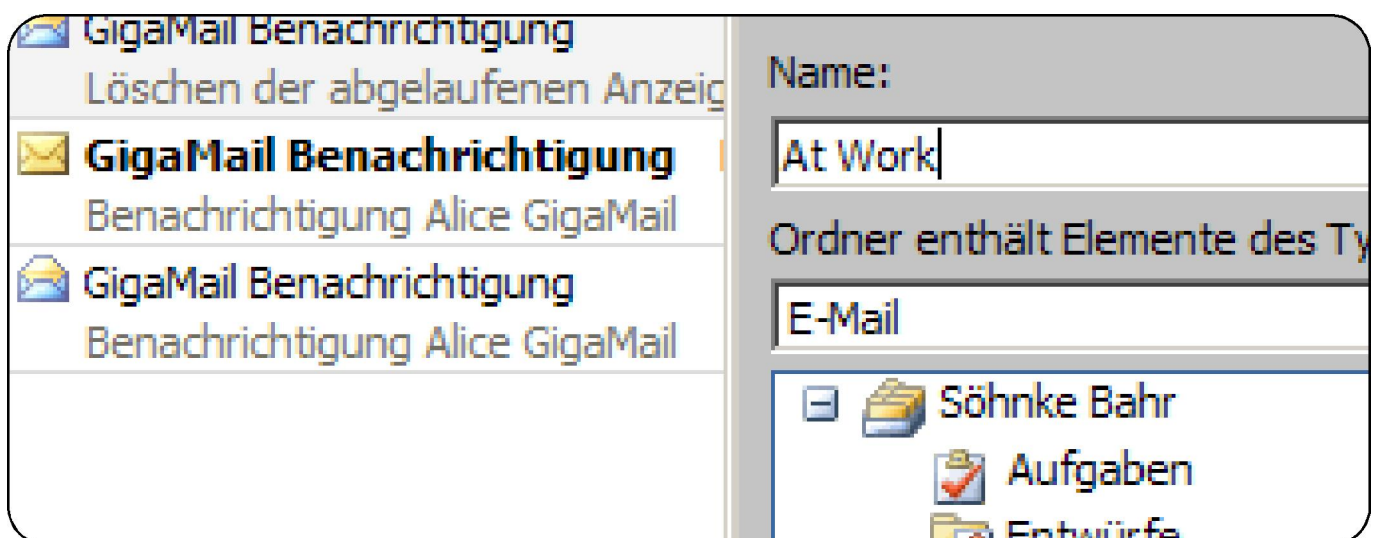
GigaMail Benachrichtigung
Löschen der abgelaufenen Anzeig

GigaMail Benachrichtigung
Benachrichtigung Alice GigaMail

GigaMail Benachrichtigung
Benachrichtigung Alice GigaMail

Name:
At Work
Ordner enthält Elemente des Ty
E-Mail
Söhnke Bahr
Aufgaben
Entwürfe